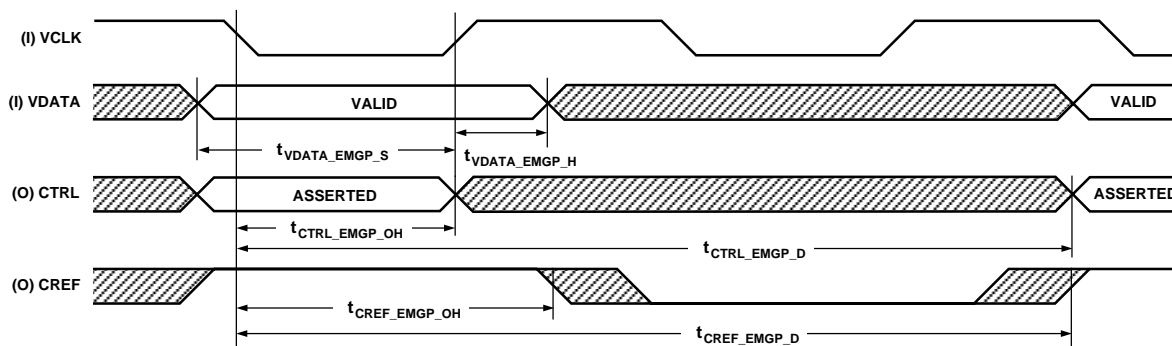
(I) VCLK

(I) VDATA

VALID

VALID

$t_{VDATA\_EMGP\_S}$

$t_{VDATA\_EMGP\_H}$

(O) CTRL

ASSERTED

ASSERTED

$t_{CTRL\_EMGP\_OH}$

$t_{CTRL\_EMGP\_D}$

(O) CREF

$t_{CREF\_EMGP\_OH}$

$t_{CREF\_EMGP\_D}$